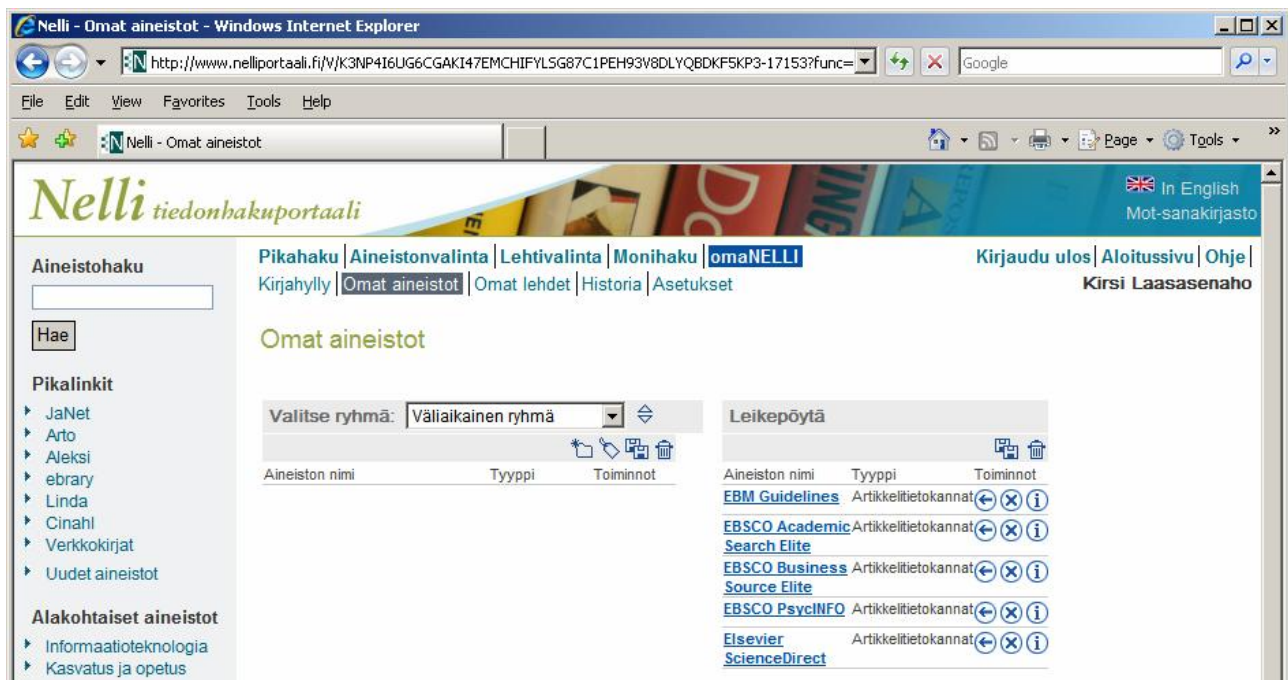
Nelli - Omat aineistot - Windows Internet Explorer

http://www.nelliportaali.fi/V/K3NP4I6UG6CGAKI47EMCHIFYLSG87C1PEH93V8DLYQBDKF5KP3-17153?func=

Google

File Edit View Favorites Tools Help

Nelli - Omat aineistot

Page Tools

Nelli tiedonhakuportaali

In English
Mot-sanakirjasto

Aineistohaku

Hae

Pikalinkit
JaNet
Arto
Aleksi
ebrary
Linda
Cinahl
Verkkokirjat
Uudet aineistot

Alakohtaiset aineistot
Informaatioteknologia
Kasvatus ja opetus

Pikahaku | Aineistonvalinta | Lehtivalinta | Monihaku | omaNELLI
Kirjahylly | Omat aineistot | Omat lehdet | Historia | Asetukset

Kirjaudu ulos | Aloitussivu | Ohje |
Kirsi Laasasenaho

Omat aineistot

Valitse ryhmä: Väliaikainen ryhmä

| Aineiston nimi | Tyyppi | Toiminnot |
|---|---|---|

Leikepöytä

| Aineiston nimi | Tyyppi | Toiminnot |
|---|---|---|
| EBM Guidelines | Artikkelitietokannat | |
| EBSCO Academic Search Elite | Artikkelitietokannat | |
| EBSCO Business Source Elite | Artikkelitietokannat | |
| EBSCO PsycINFO | Artikkelitietokannat | |
| Elsevier ScienceDirect | Artikkelitietokannat | |